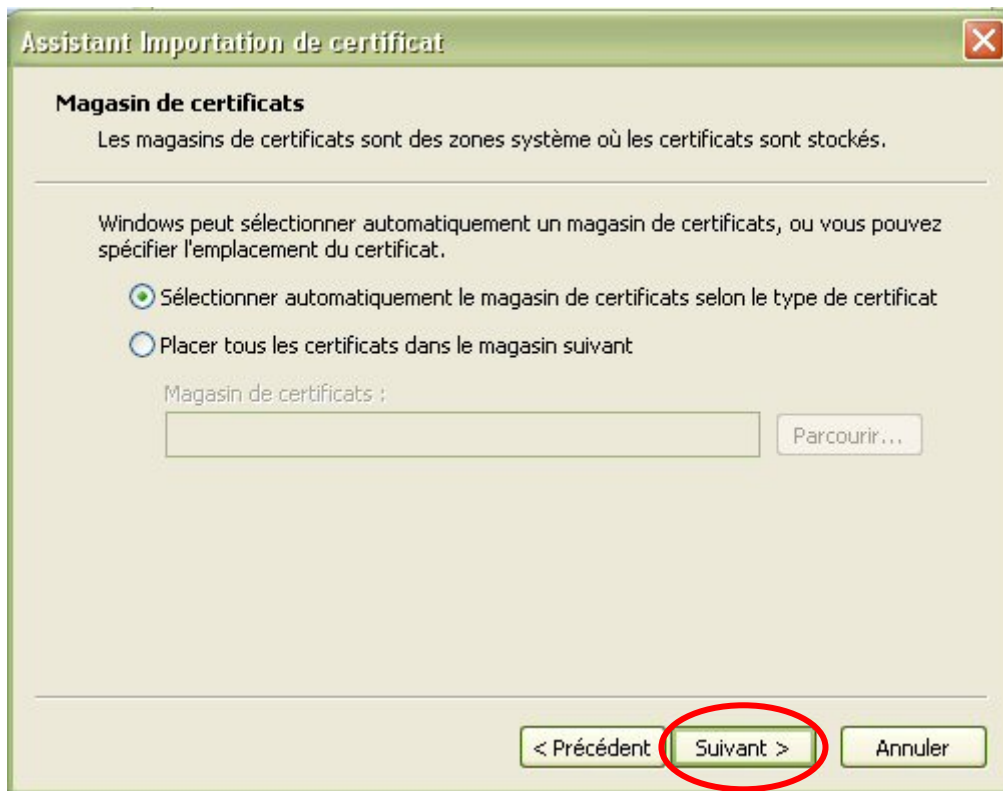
Assistant Importation de certificat

Magasin de certificats

Les magasins de certificats sont des zones système où les certificats sont stockés.

Windows peut sélectionner automatiquement un magasin de certificats, ou vous pouvez spécifier l'emplacement du certificat.

Sélectionner automatiquement le magasin de certificats selon le type de certificat

Placer tous les certificats dans le magasin suivant

Magasin de certificats :

Parcourir...

< Précédent

Suivant >

Annuler